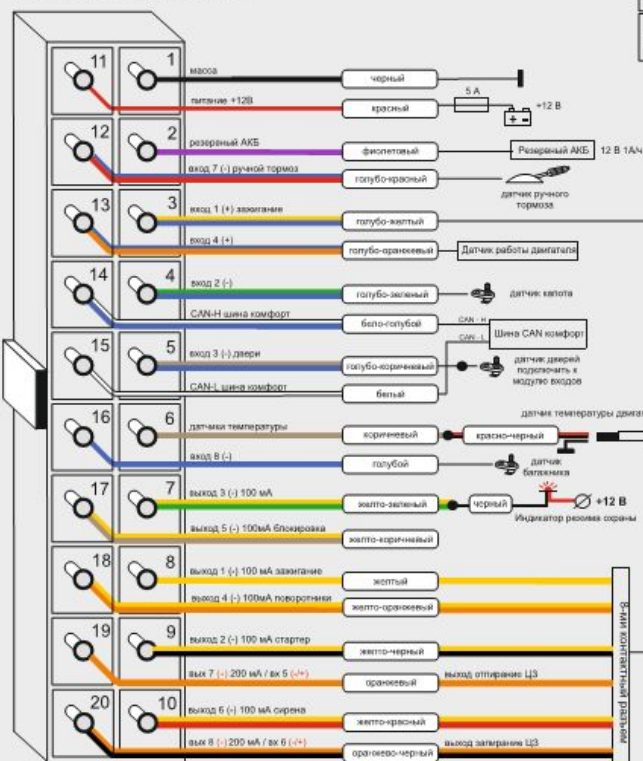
11
1
масса
черный
питание +12В
красный
5 А
+12 В
12
2
резервный АКБ
фиолетовый
Резервный АКБ
12 В 1Ач
вход 7 (-) ручной тормоз
голубо-красный
датчик ручного тормоза
13
3
вход 1 (+) зажигание
голубо-желтый
вход 4 (+)
голубо-оранжевый
Датчик работы двигателя
14
4
вход 2 (-)
голубо-зеленый
датчик капота
CAN-H шина комфорт
бело-голубой
CAN - H
CAN - L
Шина CAN комфорт
15
5
вход 3 (-) двери
голубо-коричневый
датчик дверей подключить к модулю входов
CAN-L шина комфорт
белый
16
6
датчики температуры
коричневый
красно-черный
датчик температуры двига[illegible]
вход 8 (-)
голубой
датчик багажника
17
7
выход 3 (-) 100 мА
желто-зеленый
черный
+12 В
Индикатор режима охраны
выход 5 (-) 100мА блокировка
желто-коричневый
18
8
выход 1 (-) 100 мА зажигание
желтый
выход 4 (-) 100мА поворотники
желто-оранжевый
19
9
выход 2 (-) 100 мА стартер
желто-черный
вых 7 (-) 200 мА / вх 5 (-/+)
оранжевый
выход отпирание ЦЗ
20
10
выход 6 (-) 100 мА сирена
желто-красный
вых 8 (-) 200 мА / вх 6 (-/+)
оранжево-черный
выход запирание ЦЗ
8-ми контактный разъем